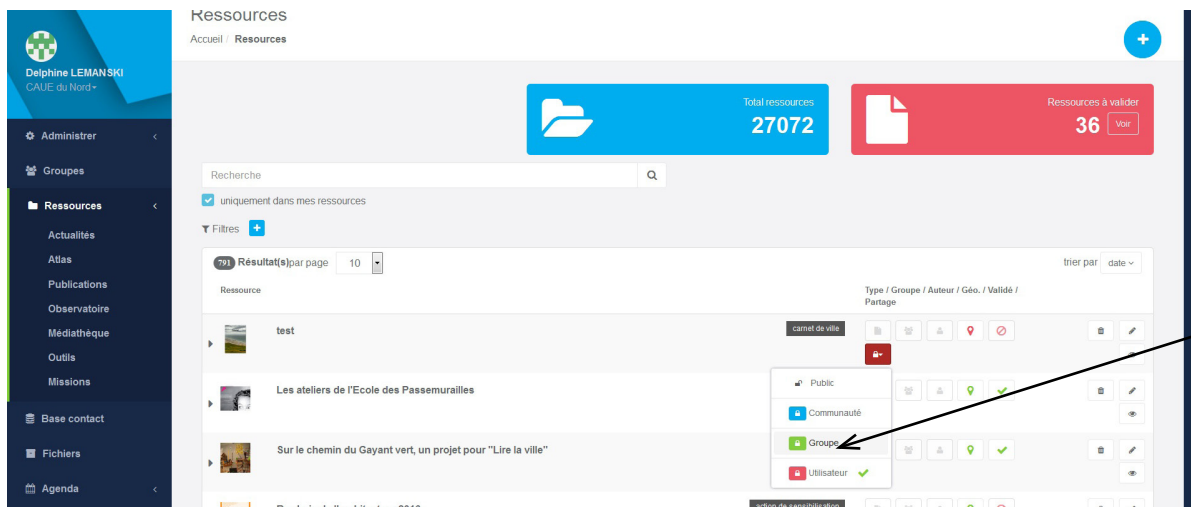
Delphine LEMANSKI
CAUE du Nord

Administrer
Groupes
Ressources
Actualités
Atlas
Publications
Observatoire
Médiathèque
Outils
Missions
Base contact
Fichiers
Agenda

Ressources
Accueil / Resources

Total ressources
27072

Ressources à valider
36
Voir

Recherche

uniquement dans mes ressources

Filtres

791 Résultat(s) par page 10

trier par date

Ressource

Type / Groupe / Auteur / Géo. / Validé / Partage

test
carnet de ville

Les ateliers de l'Ecole des Passemurailles

Sur le chemin du Gayant vert, un projet pour "Lire la ville"

Public
Communauté
Groupe
Utilisateur

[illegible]
action de sensibilisation